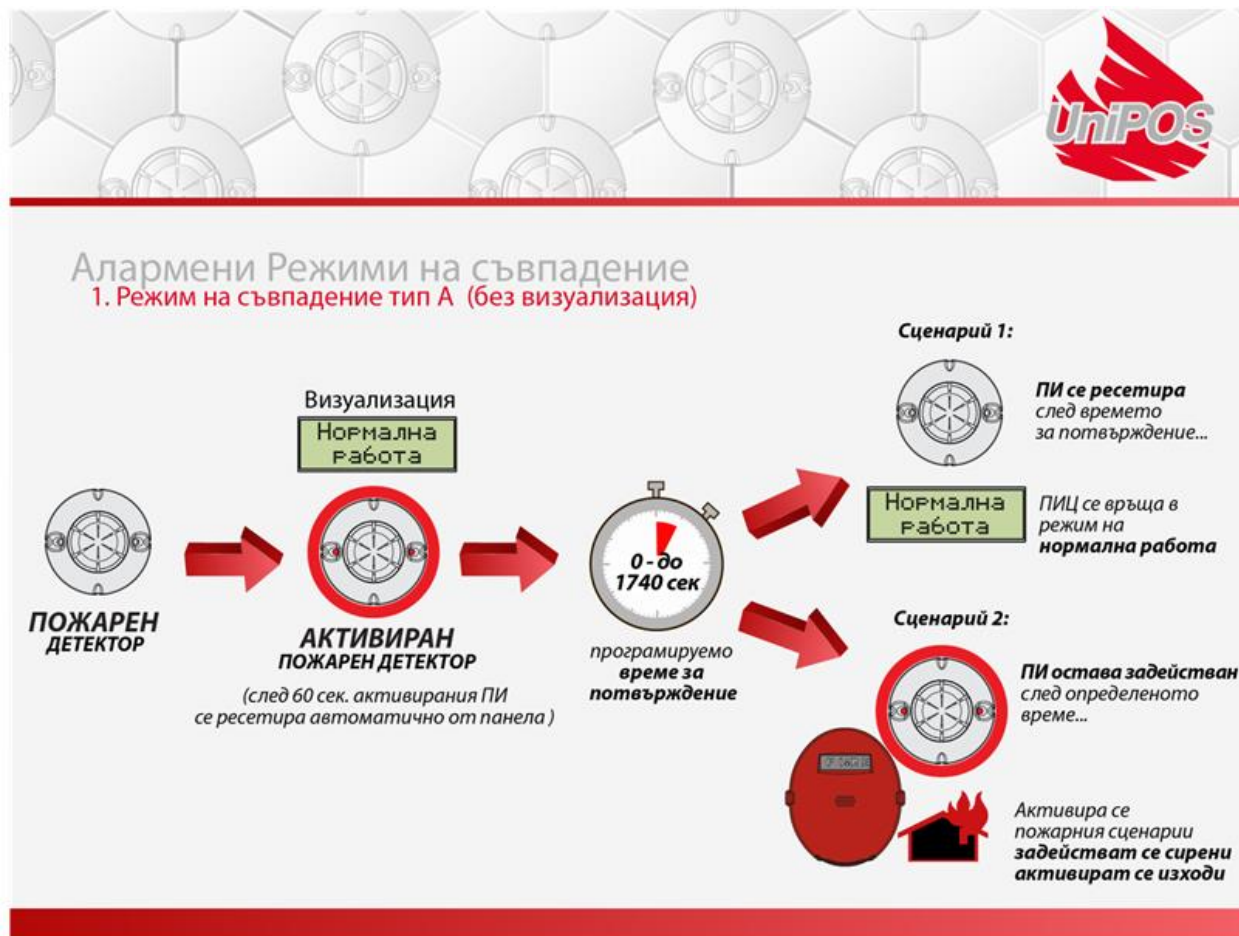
UniPOS

Алармени Режими на съвпадение
1. Режим на съвпадение тип А (без визуализация)

ПОЖАРЕН ДЕТЕКТОР

Визуализация
Нормална работа

АКТИВИРАН ПОЖАРЕН ДЕТЕКТОР
(след 60 сек. активирания ПИ се ресетира автоматично от панела )

0 - до 1740 сек

програмируемо време за потвърждение

Сценарий 1:

ПИ се ресетира след времето за потвърждение...

Нормална работа

ПИЦ се връща в режим на нормална работа

Сценарий 2:

ПИ остава задействан след определеното време...

Активира се пожарния сценарии задействат се сирени активират се изходи